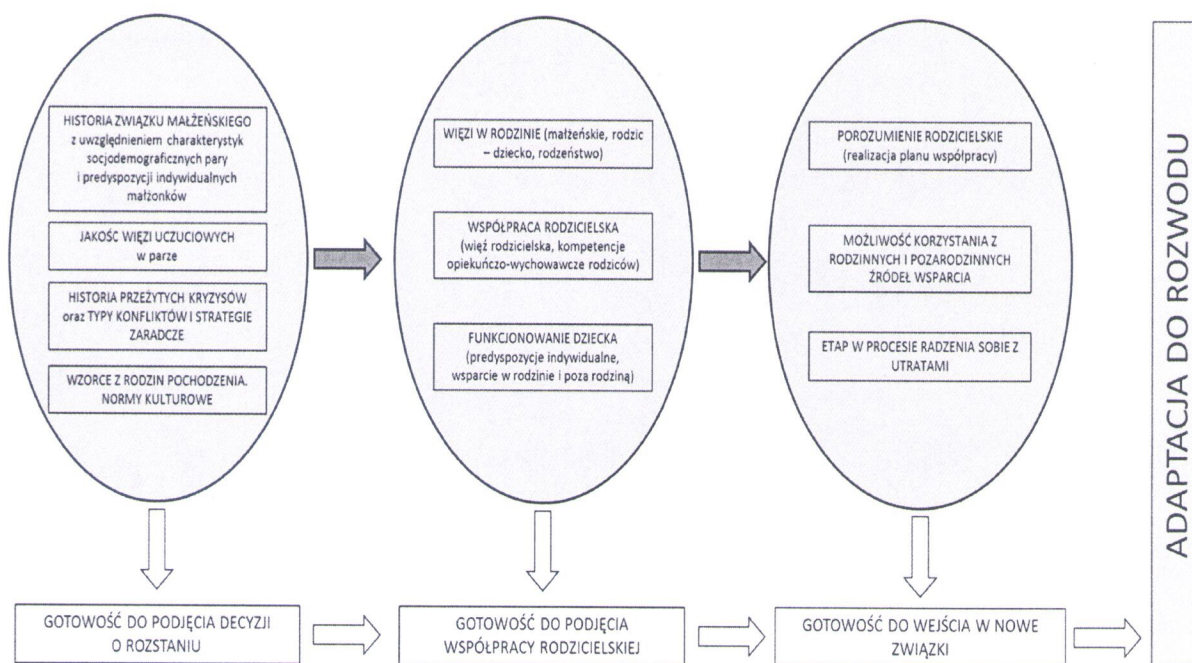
HISTORIA ZWIĄZKU MAŁŻEŃSKIEGO z uwzględnieniem charakterystyk socjodemograficznych pary i predyspozycji indywidualnych małżonków

JAKOŚĆ WIĘZI UCZUCIOWYCH w parze

HISTORIA PRZEŻYTYCH KRYZYSÓW oraz TYPY KONFLIKTÓW I STRATEGIE ZARADCZE

WZORCE Z RODZIN POCHODZENIA. NORMY KULTUROWE

WIĘZI W RODZINIE (małżeńskie, rodzic – dziecko, rodzeństwo)

WSPÓŁPRACA RODZICIELSKA (więź rodzicielska, kompetencje opiekuńczo-wychowawcze rodziców)

FUNKCJONOWANIE DZIECKA (predyspozycje indywidualne, wsparcie w rodzinie i poza rodziną)

POROZUMIENIE RODZICIELSKIE (realizacja planu współpracy)

MOŻLIWOŚĆ KORZYSTANIA Z RODZINNYCH I POZARODZINNYCH ŹRÓDEŁ WSPARCIA

ETAP W PROCESIE RADZENIA SOBIE Z UTRATAMI

GOTOWOŚĆ DO PODJĘCIA DECYZJI O ROZSTANIU

GOTOWOŚĆ DO PODJĘCIA WSPÓŁPRACY RODZICIELSKIEJ

GOTOWOŚĆ DO WEJŚCIA W NOWE ZWIĄZKI

ADAPTACJA DO ROZWODU